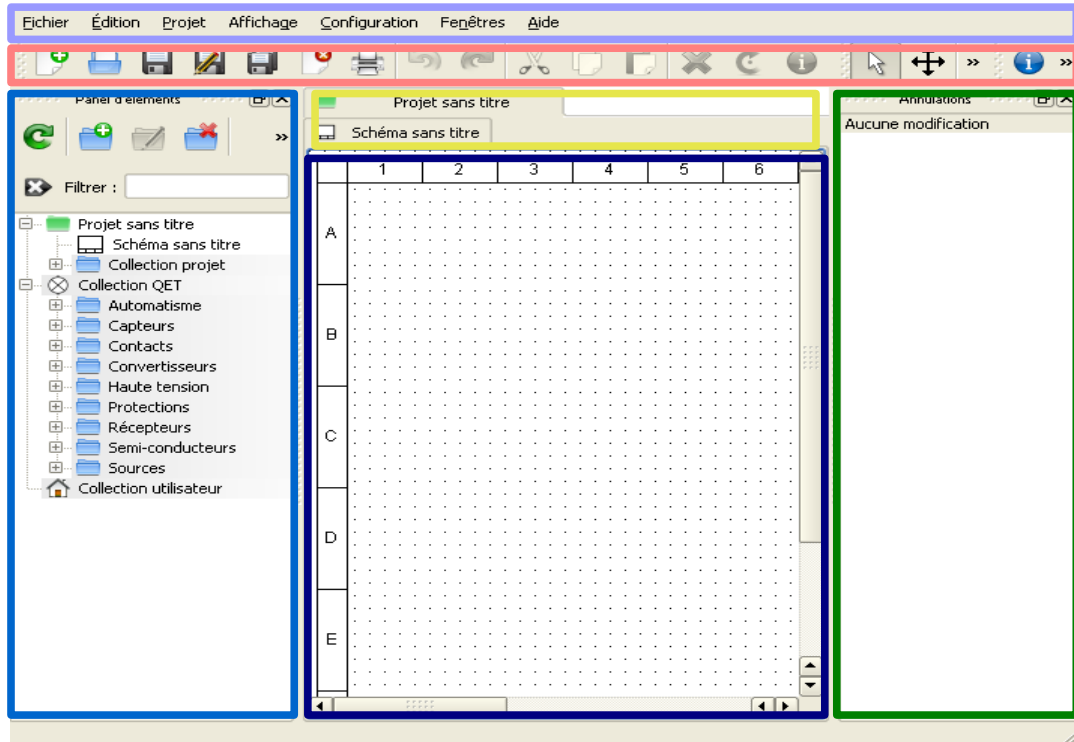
Fichier Édition Projet Affichage Configuration Fenêtres Aide

Panel d'éléments

»

Filtrer :

Projet sans titre
Schéma sans titre
Collection projet
Collection QET
Automatisme
Capteurs
Contacts
Convertisseurs
Haute tension
Protections
Récepteurs
Semi-conducteurs
Sources
Collection utilisateur

Projet sans titre

Schéma sans titre

| | 1 | 2 | 3 | 4 | 5 | 6 |
|---|---|---|---|---|---|---|
| A | | | | | | |
| B | | | | | | |
| C | | | | | | |
| D | | | | | | |
| E | | | | | | |

Annulations

Aucune modification